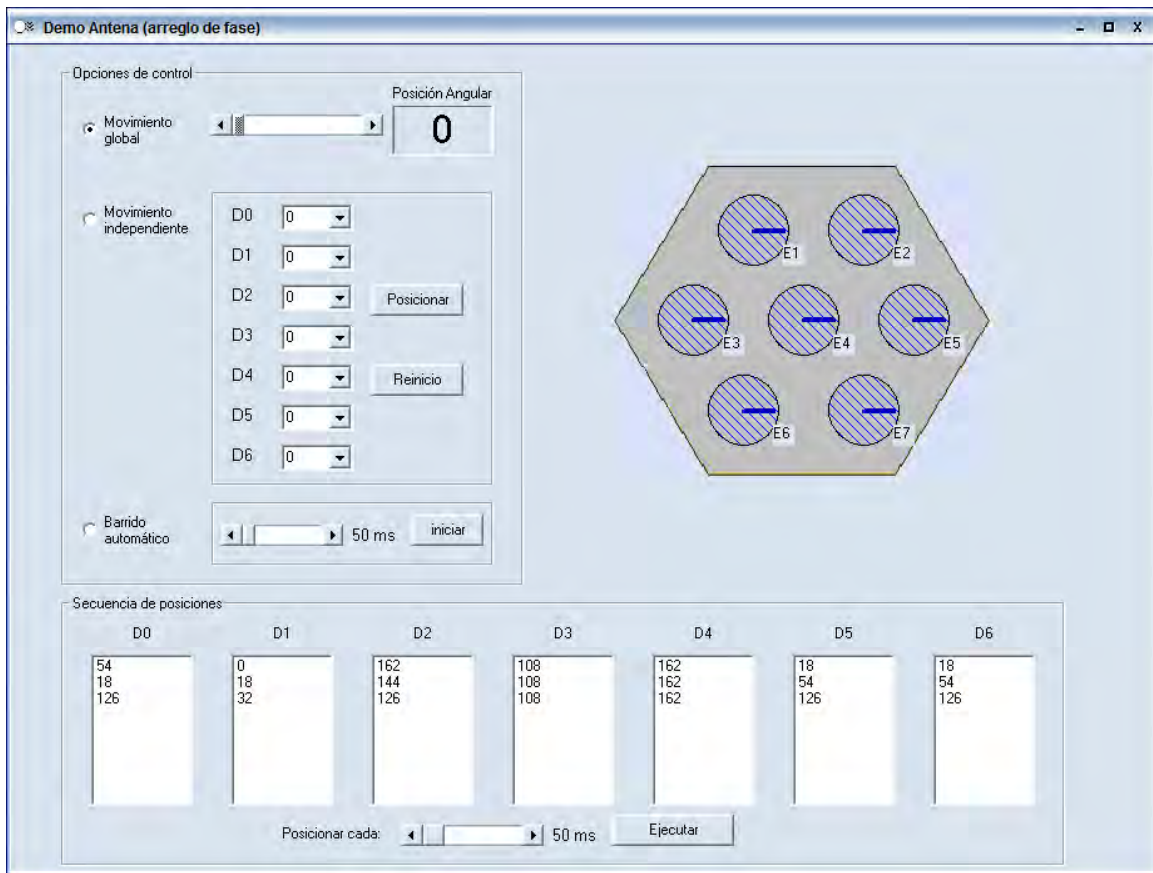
Demo Antena (arreglo de fase)

Opciones de control

Movimiento global

Posición Angular

0

Movimiento independiente

D0 0
D1 0
D2 0
D3 0
D4 0
D5 0
D6 0

Posicionar

Reinicio

Barrido automático

50 ms

iniciar

E1
E2
E3
E4
E5
E6
E7

Secuencia de posiciones

| D0 | D1 | D2 | D3 | D4 | D5 | D6 |
|---|---|---|---|---|---|---|
| 54 | 0 | 162 | 108 | 162 | 18 | 18 |
| 18 | 18 | 144 | 108 | 162 | 54 | 54 |
| 126 | 32 | 126 | 108 | 162 | 126 | 126 |

Posicionar cada:

50 ms

Ejecutar